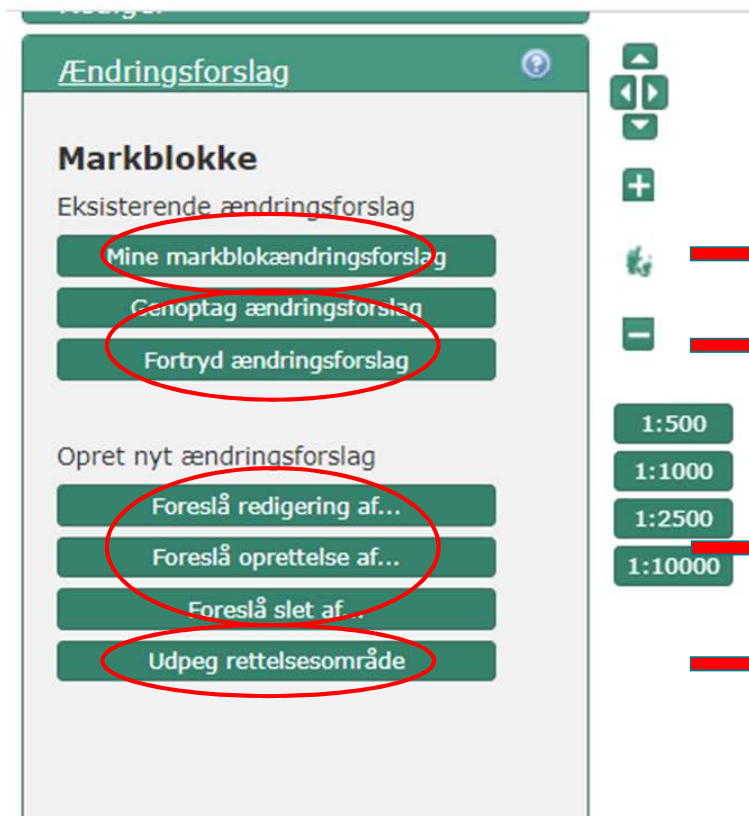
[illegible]

Ændringsforslag

Markblokke

Eksisterende ændringsforslag

Mine markblokændringsforslag

Genoptag ændringsforslag

Fortryd ændringsforslag

Opret nyt ændringsforslag

Foreslå redigering af...

Foreslå oprettelse af...

Foreslå slet af...

Udpeg rettelsesområde

1:500

1:1000

1:2500

1:10000